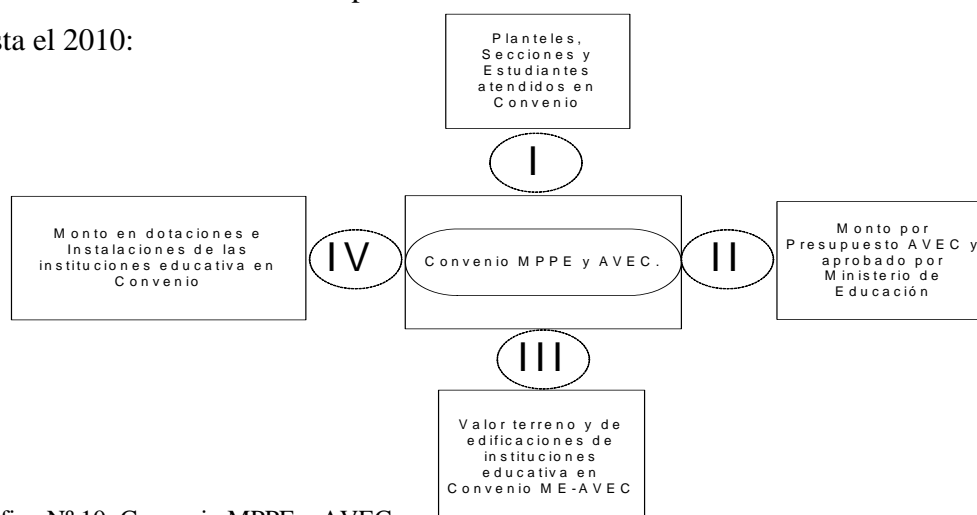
sta el 2010:

Planteles, Secciones y Estudiantes atendidos en Convenio

I

Monto en dotaciones e Instalaciones de las instituciones educativa en Convenio

IV

Convenio MPPE y AVEC.

II

Monto por Presupuesto AVEC y aprobado por Ministerio de Educación

III

Valor terreno y de edificaciones de instituciones educativa en Convenio ME-AVEC

fico Nº 10: Convenio MPPE y AVEC